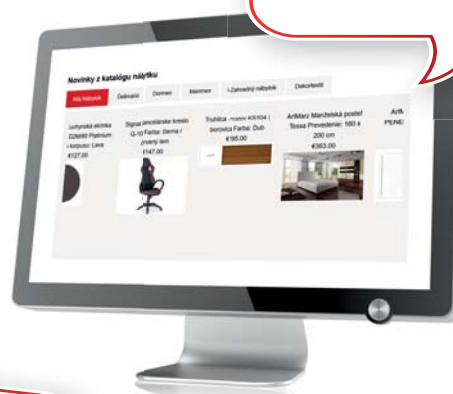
Novinky z katalógu nábytku

Aký Nábytok | Detmarо | Domeo | Maximex | I-Zahradný nábytok | Dekorácie

Ledvrová skrinka D26490 Platinium / korpus: Lava €127.00

Signal pracovné kreslo Q-10 Farba: čierna / zelený lem €147.00

Truhlica - masív K5104 | borovica Farba: Dub €95.00

ArtMarz Manželská posteľ Tessa Prevedenie: 160 x 200 cm €363.00

ArtM PENE